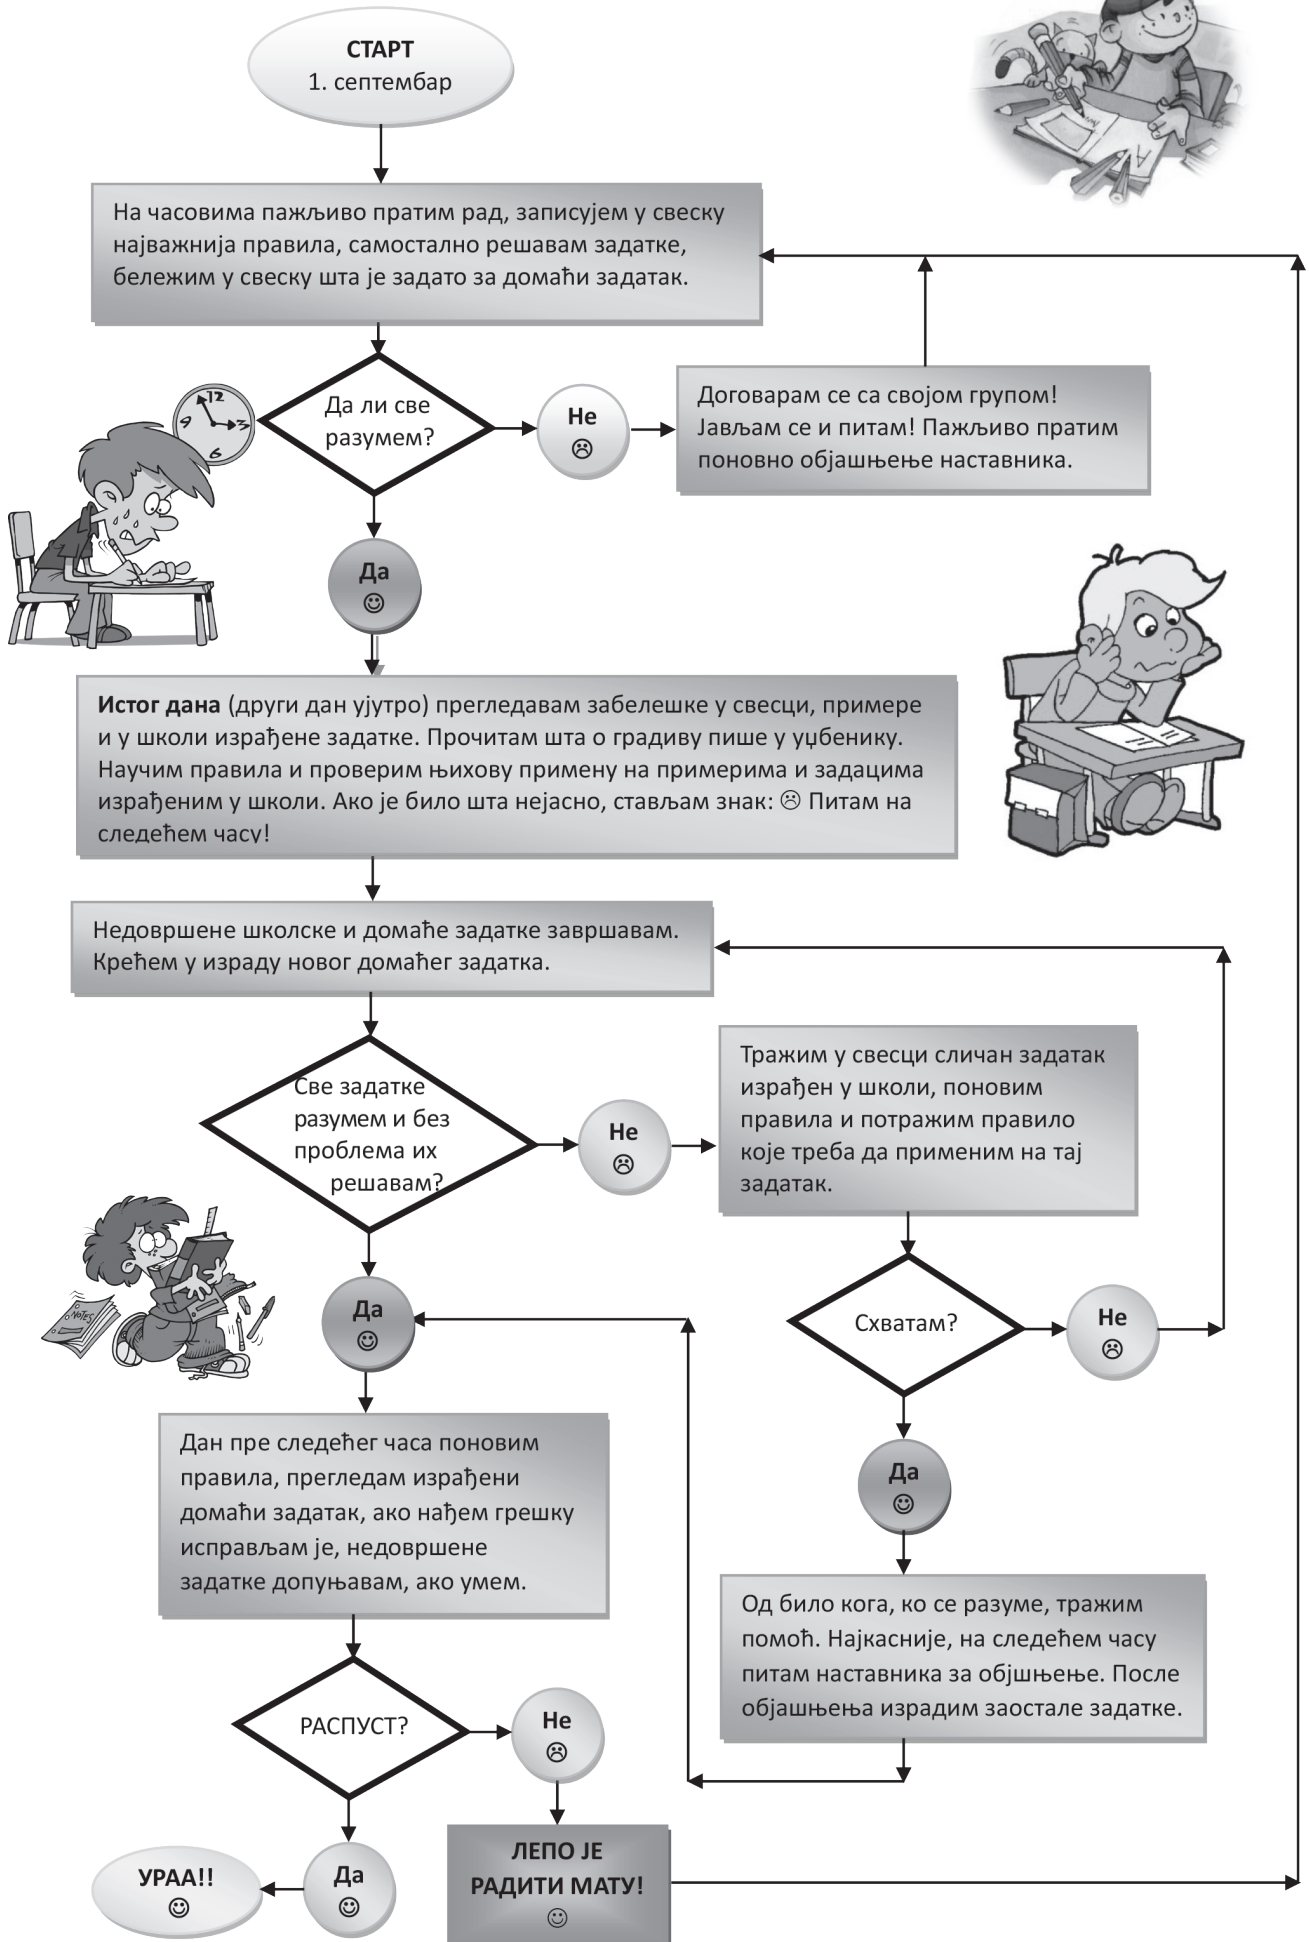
СТАРТ
1. септембар

На часовима пажљиво пратим рад, записујем у свеску најважнија правила, самостално решавам задатке, бележим у свеску шта је задато за домаћи задатак.

Да ли све разумем?

Не
☹

Договарам се са својом групом! Јављам се и питам! Пажљиво пратим поновно објашњење наставника.

Да
☺

**Истог дана** (други дан ујутро) прегледавам забелешке у свесци, примере и у школи израђене задатке. Прочитам шта о градиву пише у уџбенику. Научим правила и проверим њихову примену на примерима и задацима израђеним у школи. Ако је било шта нејасно, стављам знак: ☹ Питам на следећем часу!

Недовршене школске и домаће задатке завршавам. Крећем у израду новог домаћег задатка.

Све задатке разумем и без проблема их решавам?

Не
☹

Тражим у свесци сличан задатак израђен у школи, поновим правила и потражим правило које треба да применим на тај задатак.

Да
☺

Схватам?

Не
☹

Да
☺

Дан пре следећег часа поновим правила, прегледам израђени домаћи задатак, ако нађем грешку исправљам је, недовршене задатке допуњавам, ако умем.

Од било кога, ко се разуме, тражим помоћ. Најкасније, на следећем часу питам наставника за објшњење. После објашњења израдим заостале задатке.

РАСПУСТ?

Не
☹

Да
☺

УРАА!!
☺

ЛЕПО ЈЕ РАДИТИ МАТУ!
☺

NOTES